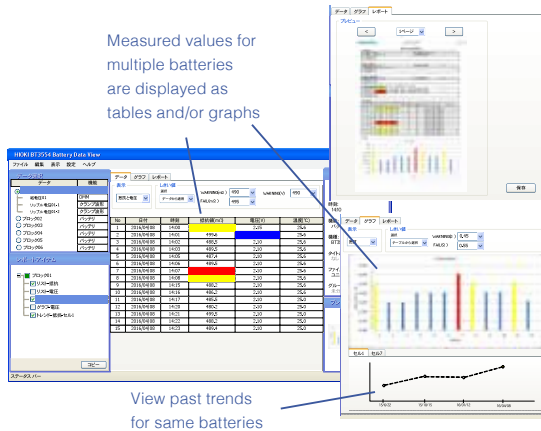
Measured values for multiple batteries are displayed as tables and/or graphs

HIOKI BT3554 Battery Data View

ファイル 編集 表示 設定 ヘルプ

データ グラフ レポート

| No | 日付 | 時刻 | 抵抗値(mΩ) | 電圧(V) | 温度(℃) |
|---|---|---|---|---|---|
| 1 | 2016/04/08 | 14:00 | | 2,20 | 25,0 |
| 2 | 2016/04/08 | 14:01 | 499,8 | | 25,0 |
| 3 | 2016/04/08 | 14:02 | 489,5 | 2,20 | 25,0 |
| 4 | 2016/04/08 | 14:03 | 489,5 | 2,20 | 25,0 |
| 5 | 2016/04/08 | 14:05 | 489,5 | 2,20 | 25,0 |
| 6 | 2016/04/08 | 14:06 | 489,5 | 2,20 | 25,0 |
| 7 | 2016/04/08 | 14:07 | | 2,20 | 25,0 |
| 8 | 2016/04/08 | 14:08 | | 2,20 | 25,0 |
| 9 | 2016/04/08 | 14:09 | 489,5 | 2,20 | 25,0 |
| 10 | 2016/04/08 | 14:10 | 489,5 | 2,20 | 25,0 |
| 11 | 2016/04/08 | 14:11 | 489,5 | 2,20 | 25,0 |
| 12 | 2016/04/08 | 14:12 | 489,5 | 2,20 | 25,0 |
| 13 | 2016/04/08 | 14:13 | 489,5 | 2,20 | 25,0 |
| 14 | 2016/04/08 | 14:14 | 489,5 | 2,20 | 25,0 |
| 15 | 2016/04/08 | 14:15 | 489,5 | 2,20 | 25,0 |

データ グラフ レポート

プレビュー

1ページ

保存

ステータス バー

コピー

View past trends for same batteries